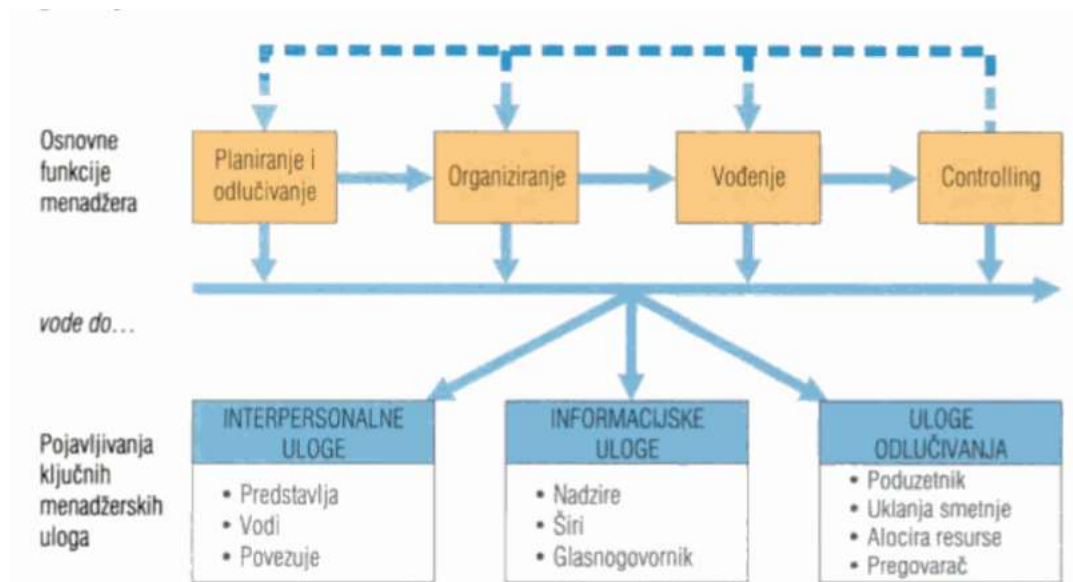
Osnovne funkcije menadžera

Planiranje i odlučivanje

Organiziranje

Vođenje

Controlling

vode do...

Pojavljivanja ključnih menadžerskih uloga

INTERPERSONALNE ULOGE
• Predstavlja
• Vodi
• Povezuje

INFORMACIJSKE ULOGE
• Nadzire
• Širi
• Glasnogovornik

ULOGE ODLUČIVANJA
• Poduzetnik
• Uklanja smetnje
• Alocira resurse
• Pregovarač